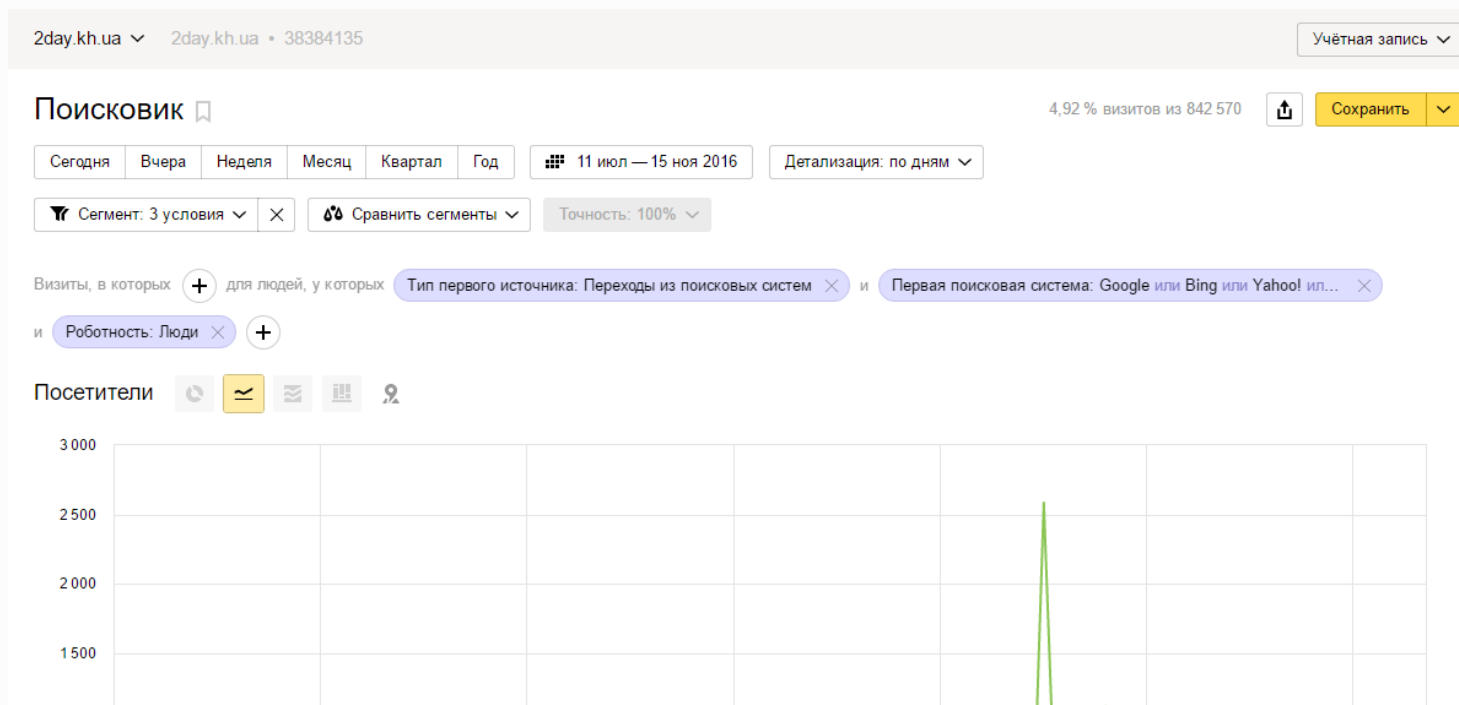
2day.kh.ua 2day.kh.ua • 38384135

Учётная запись

Поисковик

4,92 % визитов из 842 570

Сохранить

Сегодня | Вчера | Неделя | Месяц | Квартал | Год

11 июл — 15 ноя 2016

Детализация: по дням

Сегмент: 3 условия

Сравнить сегменты

Точность: 100%

Визиты, в которых + для людей, у которых Тип первого источника: Переходы из поисковых систем и Первая поисковая система: Google или Bing или Yahoo! ил...

и Роботность: Люди +

Посетители

3 000
2 500
2 000
1 500